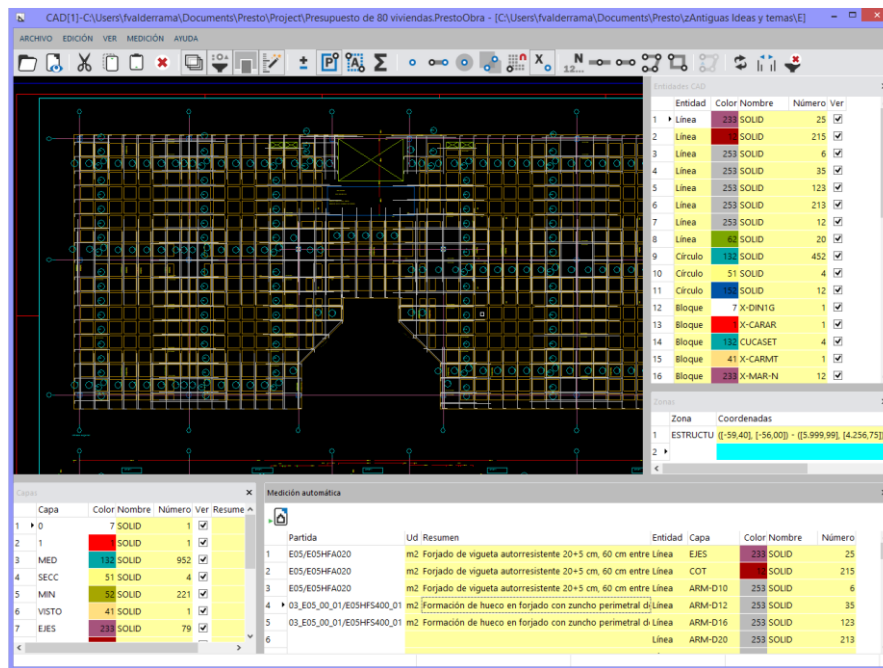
CAD[1]-C:\Users\fvalderrama\Documents\Presto\Project\Presupuesto de 80 viviendas.PrestoObra - [C:\Users\fvalderrama\Documents\Presto\zAntiguas Ideas y temas\E]

ARCHIVO EDICIÓN VER MEDICIÓN AYUDA

Entidades CAD

| | Entidad | Color | Nombre | Número | Ver |
|---|---|---|---|---|---|
| 1 | Línea | 233 | SOLID | 25 | ☑ |
| 2 | Línea | 58 | SOLID | 215 | ☑ |
| 3 | Línea | 253 | SOLID | 6 | ☑ |
| 4 | Línea | 253 | SOLID | 35 | ☑ |
| 5 | Línea | 253 | SOLID | 123 | ☑ |
| 6 | Línea | 253 | SOLID | 213 | ☑ |
| 7 | Línea | 253 | SOLID | 12 | ☑ |
| 8 | Línea | 62 | SOLID | 20 | ☑ |
| 9 | Círculo | 132 | SOLID | 452 | ☑ |
| 10 | Círculo | 51 | SOLID | 4 | ☑ |
| 11 | Círculo | 152 | SOLID | 12 | ☑ |
| 12 | Bloque | 7 | X-DIN1G | 1 | ☑ |
| 13 | Bloque | 1 | X-CARAR | 1 | ☑ |
| 14 | Bloque | 132 | CUCASET | 4 | ☑ |
| 15 | Bloque | 41 | X-CARMT | 1 | ☑ |
| 16 | Bloque | 233 | X-MAR-N | 12 | ☑ |

Zonas

| | Zona | Coordenadas |
|---|---|---|
| 1 | ESTRUCTU | ([-59,40], [-56,00]) - ([5.999,99], [4.256,75]) |
| 2 | | |

Capas

| | Capa | Color | Nombre | Número | Ver | Resume |
|---|---|---|---|---|---|---|
| 1 | 0 | 7 | SOLID | 1 | ☑ | |
| 2 | 1 | 1 | SOLID | 1 | ☑ | |
| 3 | MED | 132 | SOLID | 952 | ☑ | |
| 4 | SECC | 51 | SOLID | 4 | ☑ | |
| 5 | MIN | 52 | SOLID | 221 | ☑ | |
| 6 | VISTO | 41 | SOLID | 1 | ☑ | |
| 7 | EJES | 233 | SOLID | 79 | ☑ | |

Medición automática

| | Partida | Ud | Resumen | Entidad | Capa | Color | Nombre | Número |
|---|---|---|---|---|---|---|---|---|
| 1 | E05/E05HFA020 | m2 | Forjado de vigueta autorresistente 20+5 cm, 60 cm entre | Línea | EJES | 233 | SOLID | 25 |
| 2 | E05/E05HFA020 | m2 | Forjado de vigueta autorresistente 20+5 cm, 60 cm entre | Línea | COT | 58 | SOLID | 215 |
| 3 | E05/E05HFA020 | m2 | Forjado de vigueta autorresistente 20+5 cm, 60 cm entre | Línea | ARM-D10 | 253 | SOLID | 6 |
| 4 | 03_E05_00_01/E05HFS400_01 | m2 | Formación de hueco en forjado con zuncho perimetral d | Línea | ARM-D12 | 253 | SOLID | 35 |
| 5 | 03_E05_00_01/E05HFS400_01 | m2 | Formación de hueco en forjado con zuncho perimetral d | Línea | ARM-D16 | 253 | SOLID | 123 |
| 6 | | | | Línea | ARM-D20 | 253 | SOLID | 213 |